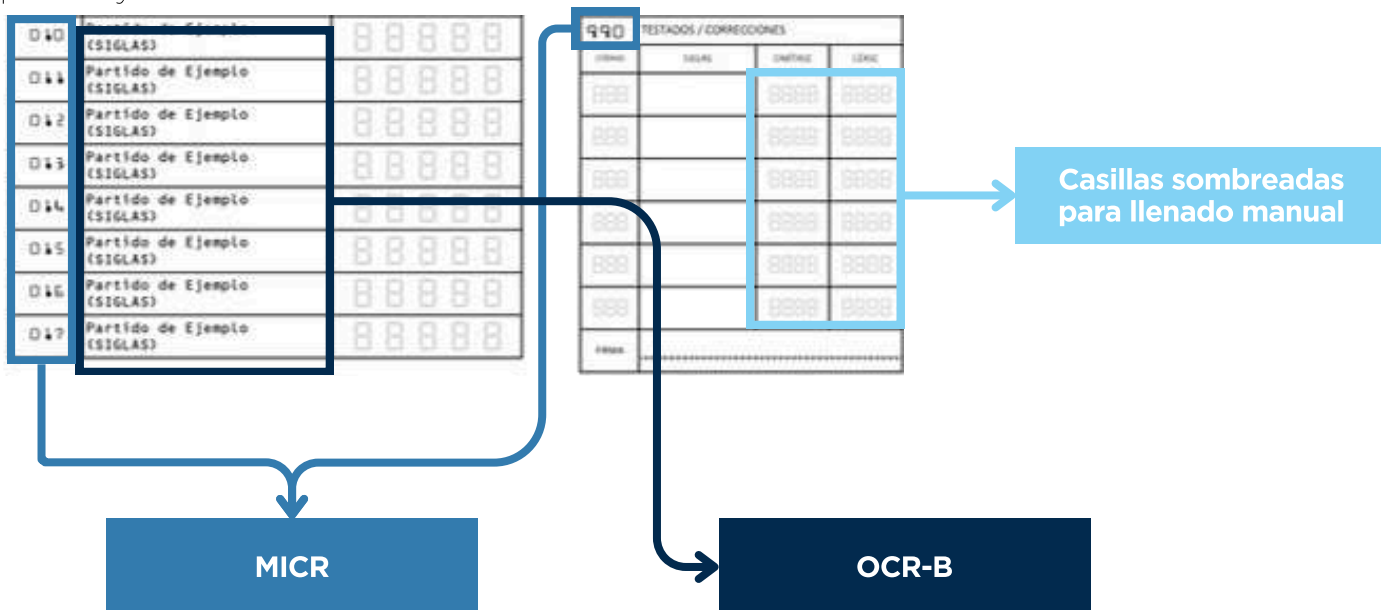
| 010 | Partido de Ejemplo (SIGLAS) | 88888 |
|---|---|---|
| 011 | Partido de Ejemplo (SIGLAS) | 88888 |
| 012 | Partido de Ejemplo (SIGLAS) | 88888 |
| 013 | Partido de Ejemplo (SIGLAS) | 88888 |
| 014 | Partido de Ejemplo (SIGLAS) | 88888 |
| 015 | Partido de Ejemplo (SIGLAS) | 88888 |
| 016 | Partido de Ejemplo (SIGLAS) | 88888 |
| 017 | Partido de Ejemplo (SIGLAS) | 88888 |

990 TESTADOS / CORRECCIONES

| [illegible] | SIGLAS | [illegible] | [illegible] |
|---|---|---|---|
| 888 | | 8888 | 8888 |
| 888 | | 8888 | 8888 |
| 888 | | 8888 | 8888 |
| 888 | | 8888 | 8888 |
| 888 | | 8888 | 8888 |
| 888 | | 8888 | 8888 |

FIRMA

Casillas sombreadas para llenado manual

MICR

OCR-B